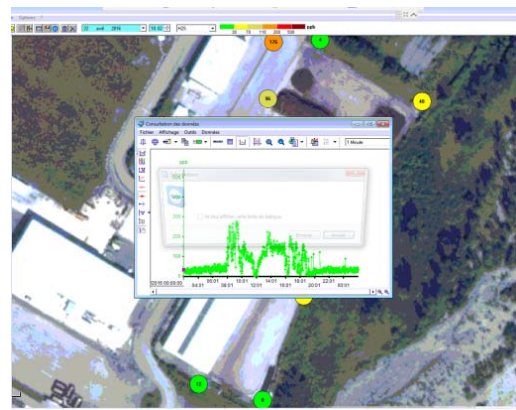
Options

22 avril 2016 18:02 H2S

ppb

20 10 50 100 200 500

176

4

96

40

Consultation des données

Fichier Affichage Outils Données

1 Minute

500

400

300

200

100

0

Ne plus afficher cette boîte de dialogue

22/01/2016 00:00:00

00:01 02:01 04:01 06:01 08:01 10:01 12:01 14:01 16:01 18:01 20:01 22:01 00:01

17

0